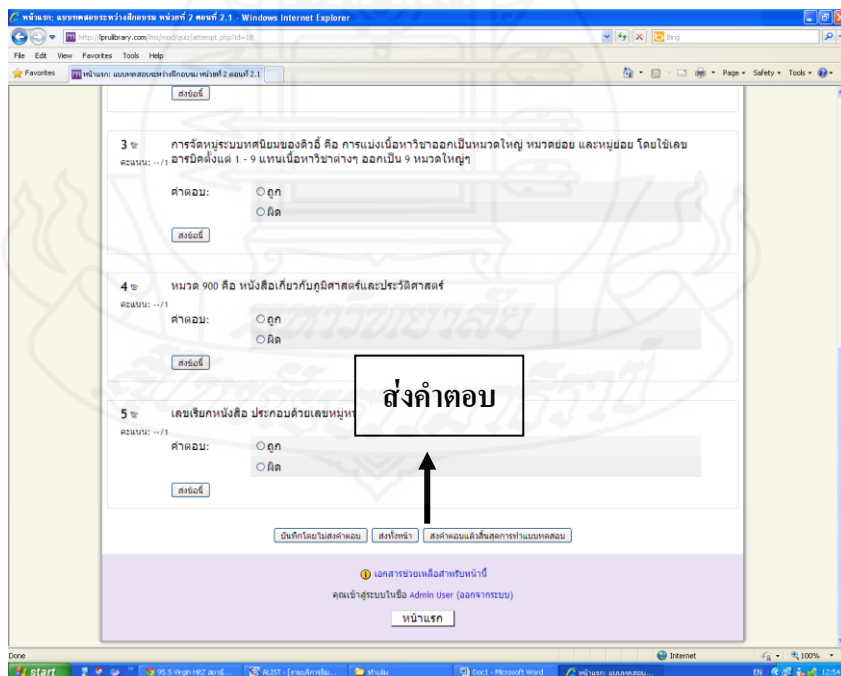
หน้าแรก: แบบทดสอบระหว่างศึกษาบทเรียน หน่วยที่ 2 ตอนที่ 2.1 - Windows Internet Explorer

http://lprulibrary.com/lms/mod/quiz/attempt.php?id=18

Bing

File Edit View Favorites Tools Help

Favorites

หน้าแรก: แบบทดสอบระหว่างศึกษาบทเรียน หน่วยที่ 2 ตอนที่ 2.1

Page • Safety • Tools •

ส่งข้อนี้

3 คะแนน: --/1 การจัดหมู่ระบบทศนิยมของดิวอี้ คือ การแบ่งเนื้อหาวิชาออกเป็นหมวดใหญ่ หมวดย่อย และหมู่ย่อย โดยใช้เลขอารบิคตั้งแต่ 1 - 9 แทนเนื้อหาวิชาต่างๆ ออกเป็น 9 หมวดใหญ่ๆ

คำตอบ: ถูก ผิด

ส่งข้อนี้

4 คะแนน: --/1 หมวด 900 คือ หนังสือเกี่ยวกับภูมิศาสตร์และประวัติศาสตร์

คำตอบ: ถูก ผิด

ส่งข้อนี้

ส่งคำตอบ

5 คะแนน: --/1 เลขเรียกหนังสือ ประกอบด้วยเลขหมู่หน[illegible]

คำตอบ: ถูก ผิด

ส่งข้อนี้

บันทึกโดยไม่ส่งคำตอบ ส่งทั้งหน้า ส่งคำตอบแล้วสิ้นสุดการทำแบบทดสอบ

เอกสารช่วยเหลือสำหรับหน้านี้

คุณเข้าสู่ระบบในชื่อ Admin User (ออกจากระบบ)

หน้าแรก

Done Internet 100%

start 95.5 Virgin Hitz สถานี... ALIST - [งานบริการสืบ... ทำเล่ม Doc1 - Microsoft Word หน้าแรก: แบบทดสอบ... EN 12:54